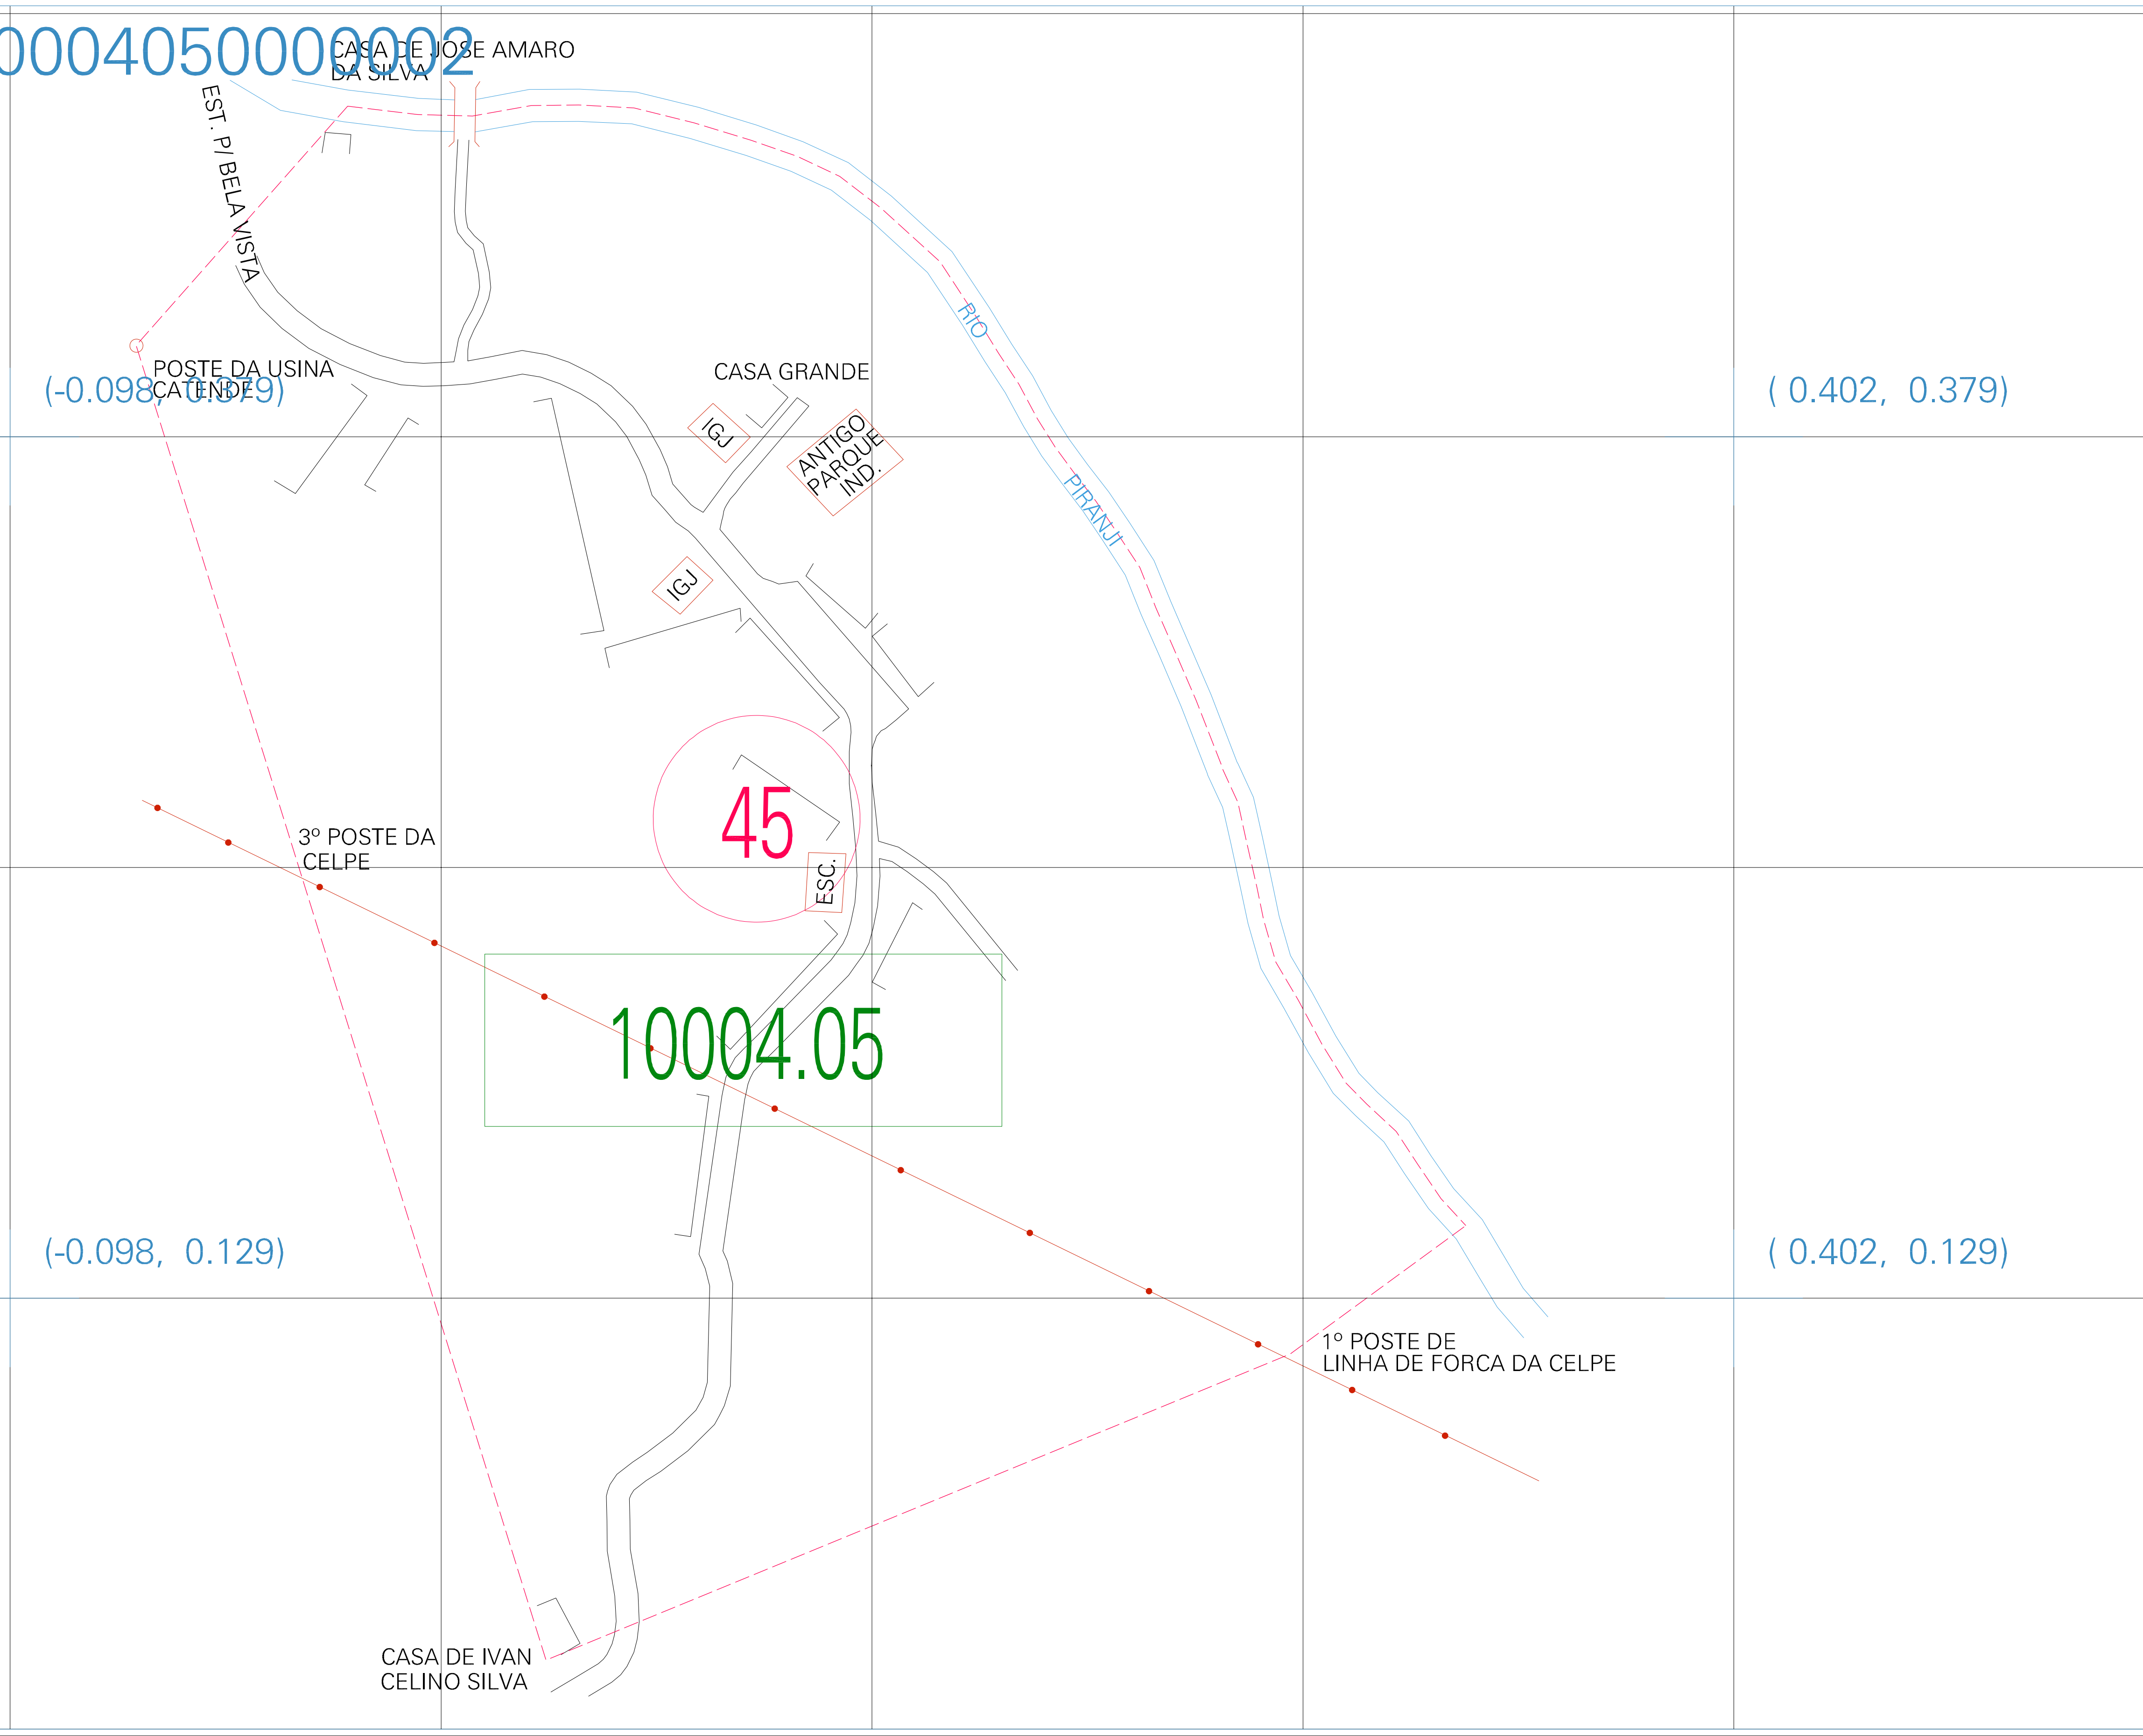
0004050000002

CASA DE JOSE AMARO
DA SILVA

EST. P/ BELA VISTA

POSTE DA USINA
CATENDE

(-0.098, 0.379)

CASA GRANDE

IGJ

ANTIGO
PARQUE
IND.

RIO

PIRANJI

( 0.402, 0.379)

IGJ

45

3º POSTE DA
CELPE

ESC.

10004.05

(-0.098, 0.129)

( 0.402, 0.129)

1º POSTE DE
LINHA DE FORCA DA CELPE

CASA DE IVAN
CELINO SILVA